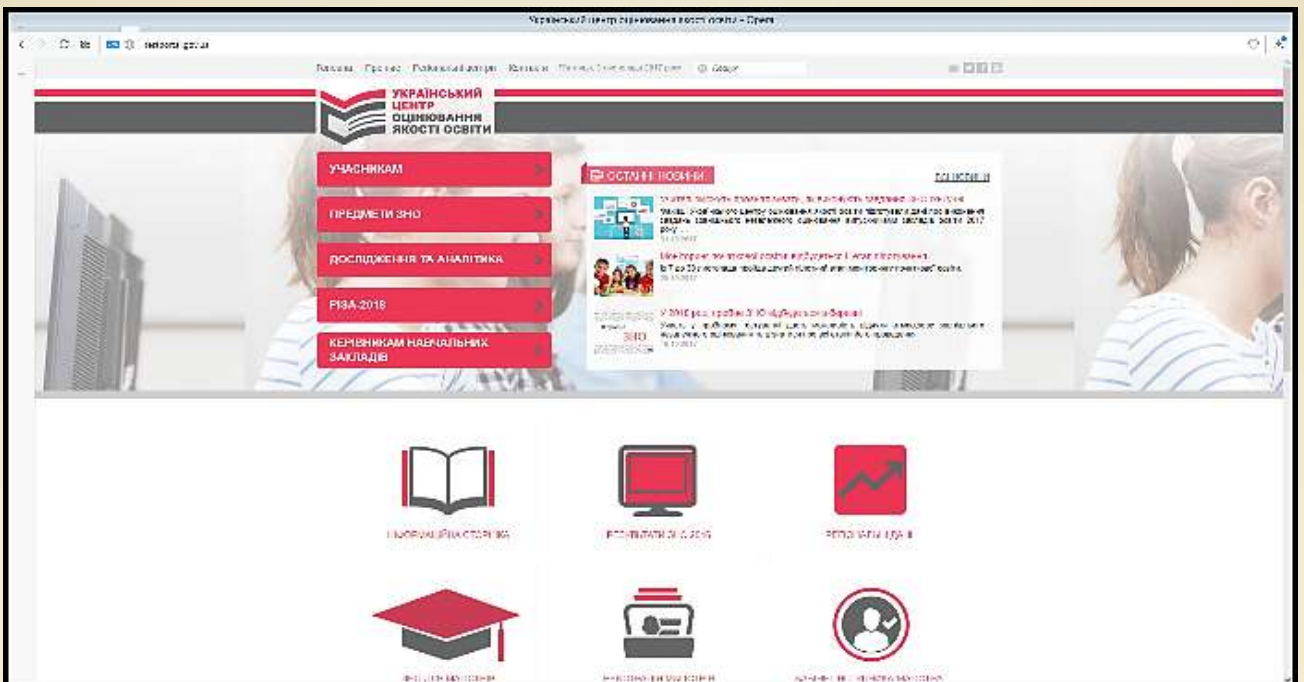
Український центр оцінювання якості освіти - Opera

testportal.gov.ua

Головна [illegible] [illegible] Контакти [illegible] Google

УКРАЇНСЬКИЙ ЦЕНТР ОЦІНЮВАННЯ ЯКОСТІ ОСВІТИ

УЧАСНИКАМ

ПРЕДМЕТИ ЗНО

ДОСЛІДЖЕННЯ ТА АНАЛІТИКА

PISA-2018

КЕРІВНИКАМ НАВЧАЛЬНИХ ЗАКЛАДІВ

ОСТАННІ НОВИНИ

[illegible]

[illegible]

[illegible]

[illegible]

ЗНО

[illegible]

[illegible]

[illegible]

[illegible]

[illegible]

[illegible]

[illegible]